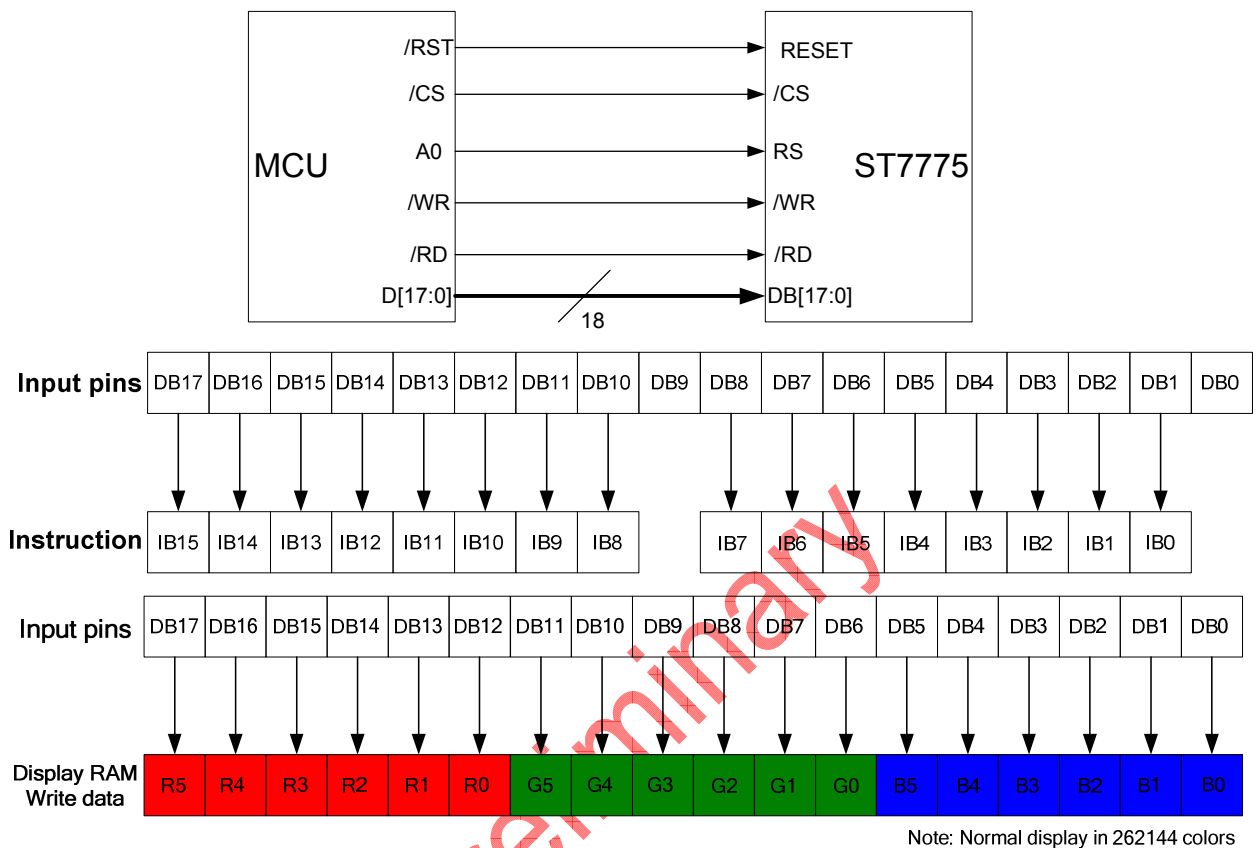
MCU

/RST
/CS
A0
/WR
/RD
D[17:0]

18

RESET
/CS
RS
/WR
/RD
DB[17:0]

ST7775

| Input pins | DB17 | DB16 | DB15 | DB14 | DB13 | DB12 | DB11 | DB10 | DB9 | DB8 | DB7 | DB6 | DB5 | DB4 | DB3 | DB2 | DB1 | DB0 |
|---|---|---|---|---|---|---|---|---|---|---|---|---|---|---|---|---|---|---|
| Instruction | IB15 | IB14 | IB13 | IB12 | IB11 | IB10 | IB9 | IB8 | | IB7 | IB6 | IB5 | IB4 | IB3 | IB2 | IB1 | IB0 | |

| Input pins | DB17 | DB16 | DB15 | DB14 | DB13 | DB12 | DB11 | DB10 | DB9 | DB8 | DB7 | DB6 | DB5 | DB4 | DB3 | DB2 | DB1 | DB0 |
|---|---|---|---|---|---|---|---|---|---|---|---|---|---|---|---|---|---|---|
| Display RAM Write data | R5 | R4 | R3 | R2 | R1 | R0 | G5 | G4 | G3 | G2 | G1 | G0 | B5 | B4 | B3 | B2 | B1 | B0 |

Note: Normal display in 262144 colors

Preliminary